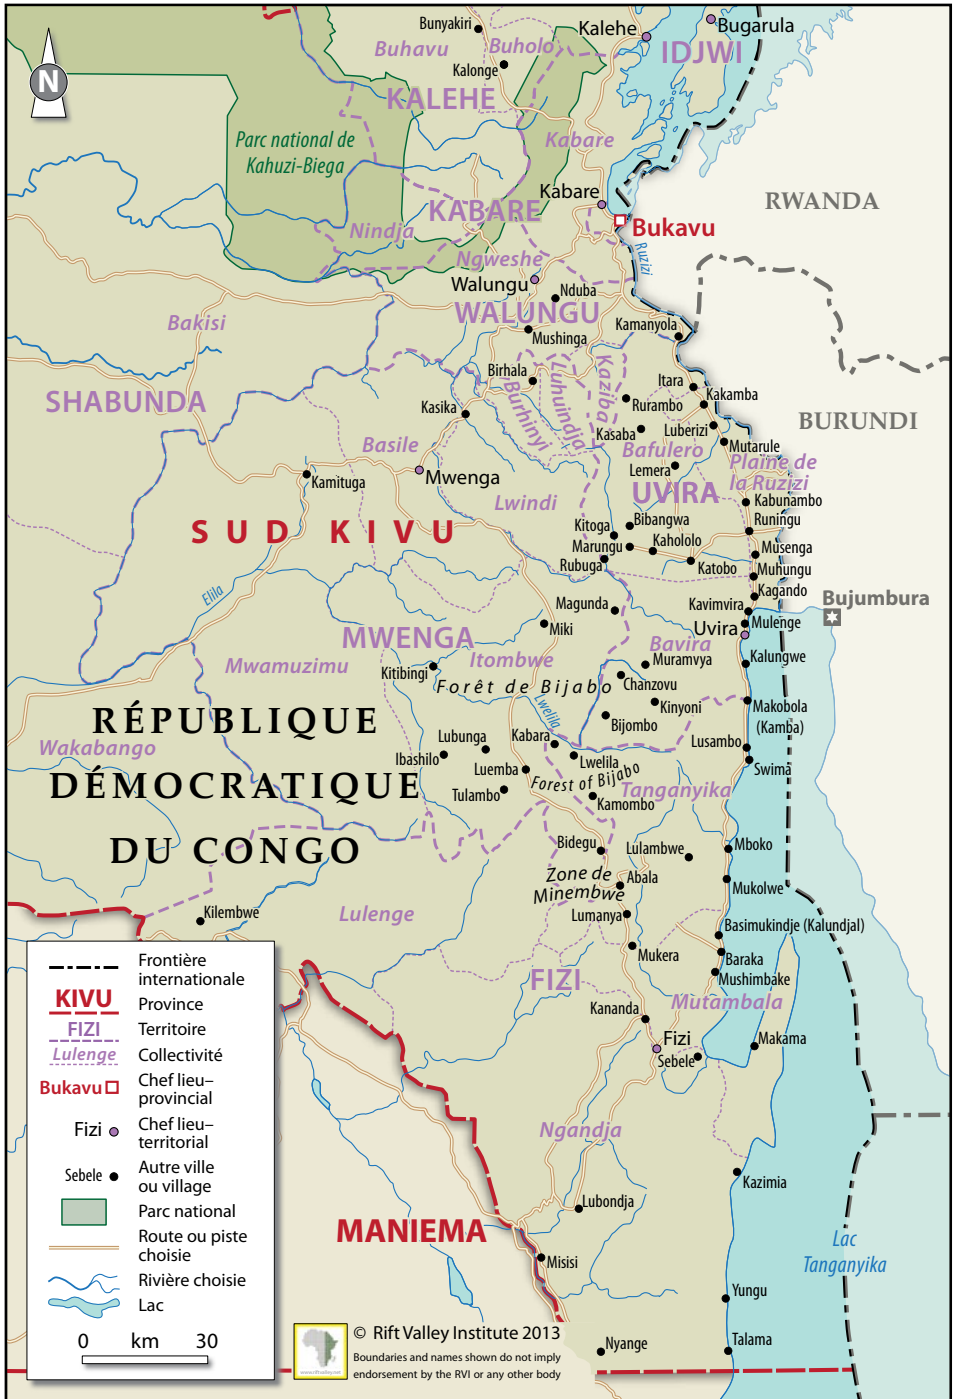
N

Bunyakiri
Kalehe
Bugarula
Buhavu
Buholo
Kalonge
IDJWI
KALEHE
Parc national de Kahuzi-Biega
Kabare
Kabare
RWANDA
KABARE
Bukavu
Nindja
Ruzizi
Ngweshe
Walungu
Nduba
WALUNGU
Bakisi
Kamanyola
Mushinga
SHABUNDA
Birhala
Luhundja
Kaziba
Itara
Burhinyi
Kakamba
Kasika
Rurambo
BURUNDI
Kasaba
Luberizi
Basile
Mutarule
Bafulero
Plaine de la Ruzizi
Lemera
Mwenga
Kamituga
Lwindi
UVIRA
Kabunambo
Runingu
S U D K I V U
Bibangwa
Kitoga
Marungu
Kaholo
Musenga
Rubuga
Katobo
Muhungu
Kagando
Elila
Kavimvira
Bujumbura
Magunda
Uvira
Mulenge
Miki
Bavira
MWENGA
Kalungwe
Muramvya
Mwamuzimu
Itombwe
Kitibingi
Chanzovu
Forêt de Bijabo
RÉPUBLIQUE
Kinyoni
Makobola (Kamba)
Ulindi
Bijombo
Wakabango
Lubunga
Kabara
Lusambo
Ibashilo
Lwelila
DÉMOCRATIQUE
Swima
Luemba
Forest of Bijabo
Tanganyika
Tulambo
Kamombo
DU CONGO
Mboko
Bidegu
Lulambwe
Zone de Minembwe
Abala
Mukolwe
Kilembwe
Lulenge
Lumanya
Basimukindje (Kalundja)
Frontière internationale
KIVU Province
FIZI Territoire
Lulenge Collectivité
Bukavu Chef lieu–provincial
Fizi Chef lieu–territorial
Sebele Autre ville ou village
Parc national
Route ou piste choisie
Rivière choisie
Lac
0 km 30
Mukera
Baraka
Mushimbake
FIZI
Kananda
Mutambala
Fizi
Makama
Sebele
Ngandja
Kazimia
Lubondja
MANIEMA
Lac Tanganyika
Misisi
Yungu
© Rift Valley Institute 2013
Boundaries and names shown do not imply endorsement by the RVI or any other body
Nyange
Talama